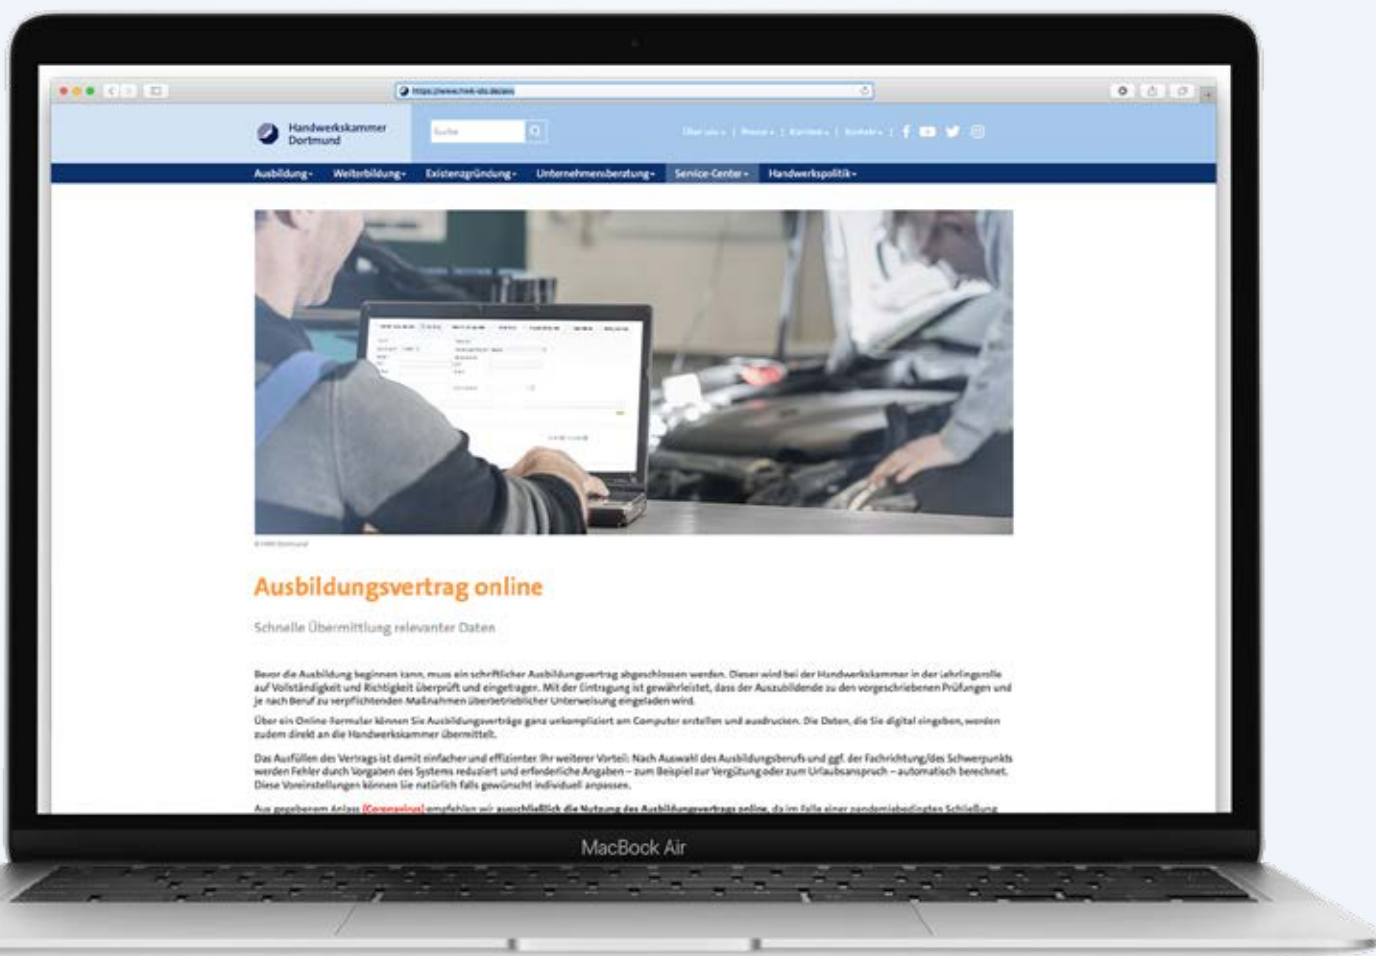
Handwerkskammer Dortmund

Suche

Über uns | Presse | Karriere | Kontakt |

Ausbildung Weiterbildung Existenzgründung Unternehmensberatung Service-Center Handwerkspolitik

© HWK Dortmund

Ausbildungsvertrag online

Schnelle Übermittlung relevanter Daten

Bevor die Ausbildung beginnen kann, muss ein schriftlicher Ausbildungsvertrag abgeschlossen werden. Dieser wird bei der Handwerkskammer in der Lehrlingsrolle auf Vollständigkeit und Richtigkeit überprüft und eingetragen. Mit der Eintragung ist gewährleistet, dass der Auszubildende zu den vorgeschriebenen Prüfungen und je nach Beruf zu verpflichtenden Maßnahmen überbetrieblicher Unterweisung eingeladen wird.

Über ein Online-Formular können Sie Ausbildungsverträge ganz unkompliziert am Computer erstellen und ausdrucken. Die Daten, die Sie digital eingeben, werden zudem direkt an die Handwerkskammer übermittelt.

Das Ausfüllen des Vertrags ist damit einfacher und effizienter. Ihr weiterer Vorteil: Nach Auswahl des Ausbildungsberufs und ggf. der Fachrichtung/des Schwerpunkts werden Fehler durch Vorgaben des Systems reduziert und erforderliche Angaben – zum Beispiel zur Vergütung oder zum Urlaubsanspruch – automatisch berechnet. Diese Voreinstellungen können Sie natürlich falls gewünscht individuell anpassen.

Aus gegebenem Anlass (Coronavirus) empfehlen wir ausschließlich die Nutzung des Ausbildungsvertrags online, da im Falle einer pandemiebedingten Schließung

MacBook Air